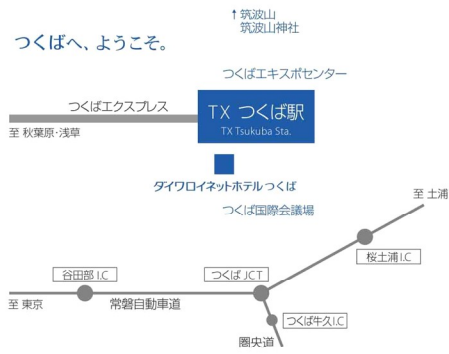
つくばへ、ようこそ。

↑ 筑波山
筑波山神社

つくばエキスポセンター

つくばエクスプレス

TX つくば駅
TX Tsukuba Sta.

至 秋葉原・浅草

ダイワロイネットホテルつくば

つくば国際会議場

至 土浦

桜土浦 I.C

谷田部 I.C

つくば JCT

至 東京

常磐自動車道

つくば牛久 I.C

圏央道